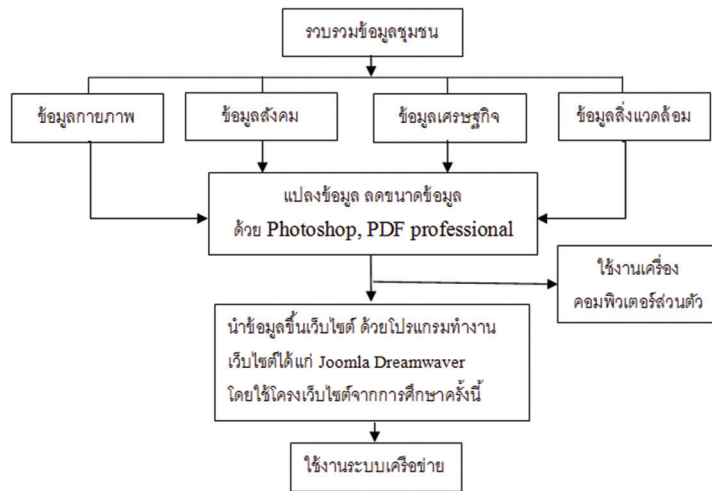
รวบรวมข้อมูลชุมชน

ข้อมูลกายภาพ

ข้อมูลสังคม

ข้อมูลเศรษฐกิจ

ข้อมูลสิ่งแวดล้อม

แปลงข้อมูล ลดขนาดข้อมูล
ด้วย Photoshop, PDF professional

ใช้งานเครื่อง
คอมพิวเตอร์ส่วนตัว

นำข้อมูลขึ้นเว็บไซต์ ด้วยโปรแกรมทำงาน
เว็บไซต์ได้แก่ Joomla Dreamwaver
โดยใช้โครงเว็บไซต์จากการศึกษาครั้งนี้

ใช้งานระบบเครือข่าย